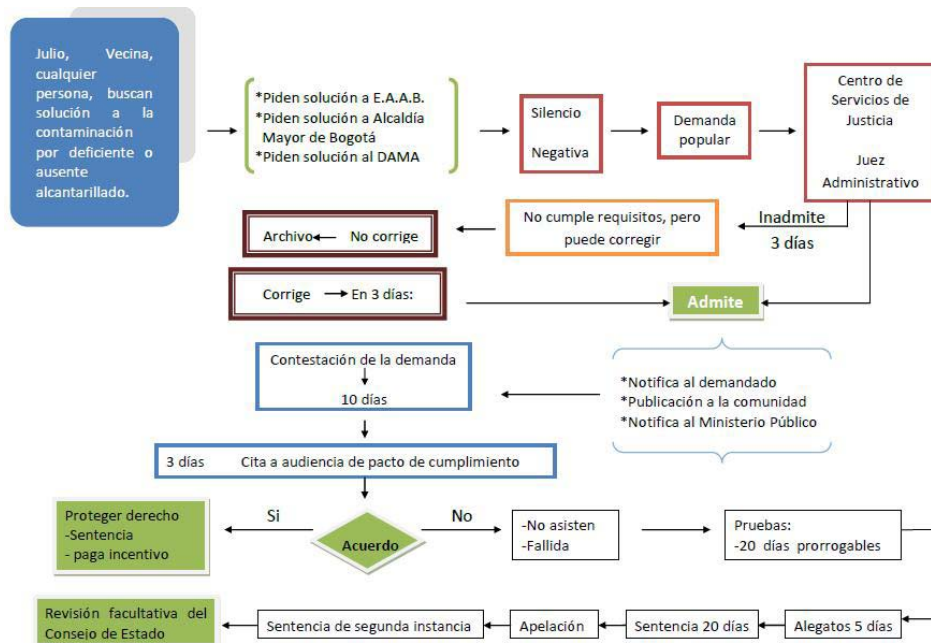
Julio, Vecina, cualquier persona, buscan solución a la contaminación por deficiente o ausente alcantarillado.

*Piden solución a E.A.A.B.
*Piden solución a Alcaldía Mayor de Bogotá
*Piden solución al DAMA

Silencio

Negativa

Demanda popular

Centro de Servicios de Justicia

Juez Administrativo

Inadmite
3 días

No cumple requisitos, pero puede corregir

Archivo No corrige

Corrige En 3 días:

Admite

Contestación de la demanda
10 días

*Notifica al demandado
*Publicación a la comunidad
*Notifica al Ministerio Público

3 días Cita a audiencia de pacto de cumplimiento

Proteger derecho
-Sentencia
- paga incentivo

Si

Acuerdo

No

-No asisten
-Fallida

Pruebas:
-20 días prorrogables

Revisión facultativa del Consejo de Estado

Sentencia de segunda instancia

Apelación

Sentencia 20 días

Alegatos 5 días